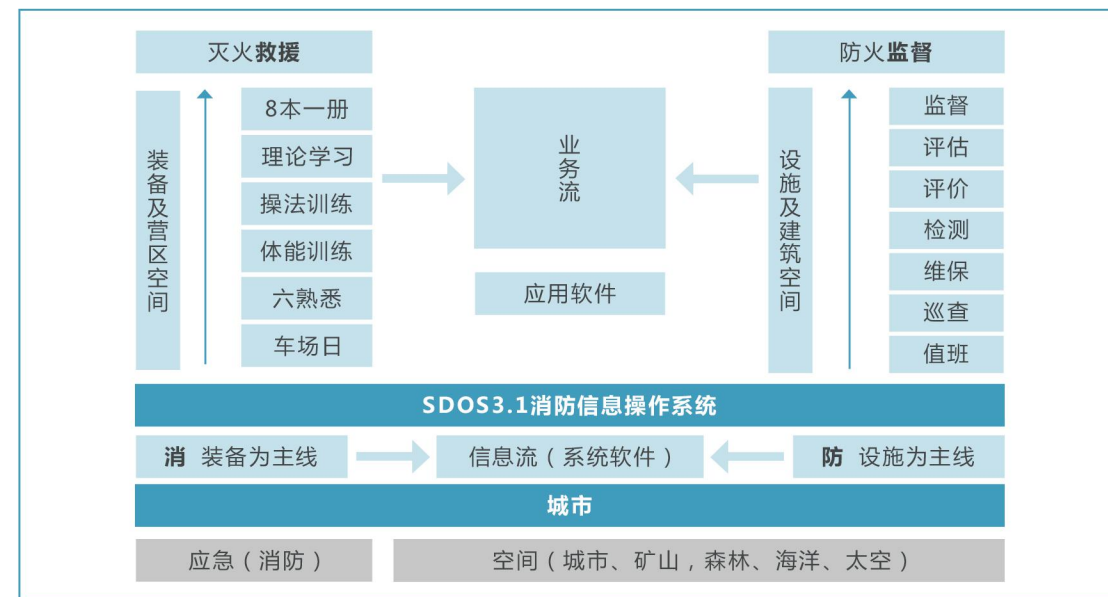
灭火救援

防火监督

装备及营区空间

8本一册

理论学习

操法训练

体能训练

六熟悉

车场日

业务流

应用软件

设施及建筑空间

监督

评估

评价

检测

维保

巡查

值班

SDOS3.1消防信息操作系统

消 装备为主线

信息流（系统软件）

防 设施为主线

城市

应急（消防）

空间（城市、矿山，森林、海洋、太空）